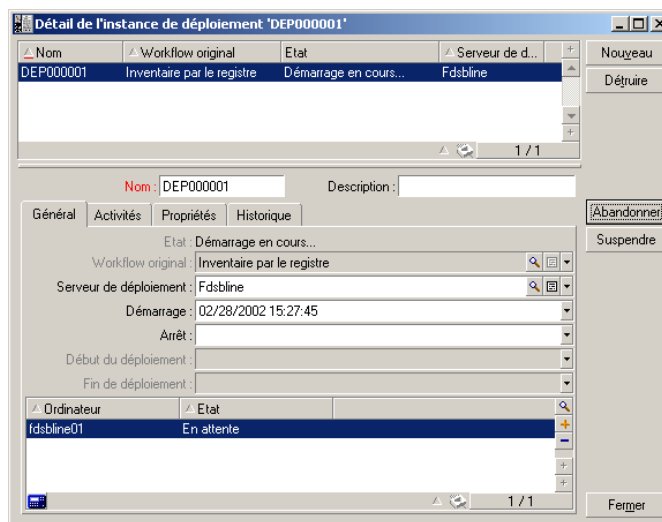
Détail de l'instance de déploiement 'DEP000001'

| Nom | Workflow original | Etat | Serveur de d... |
|---|---|---|---|
| DEP000001 | Inventaire par le registre | Démarrage en cours... | Fdsbline |

1/1

Nouveau
Détruire

Nom : DEP000001
Description :

Général | Activités | Propriétés | Historique

Abandonner
Suspendre

Etat : Démarrage en cours...
Workflow original : Inventaire par le registre
Serveur de déploiement : Fdsbline
Démarrage : 02/28/2002 15:27:45
Arrêt :
Début du déploiement :
Fin de déploiement :

| Ordinateur | Etat |
|---|---|
| fdsbline01 | En attente |

1/1

Fermer